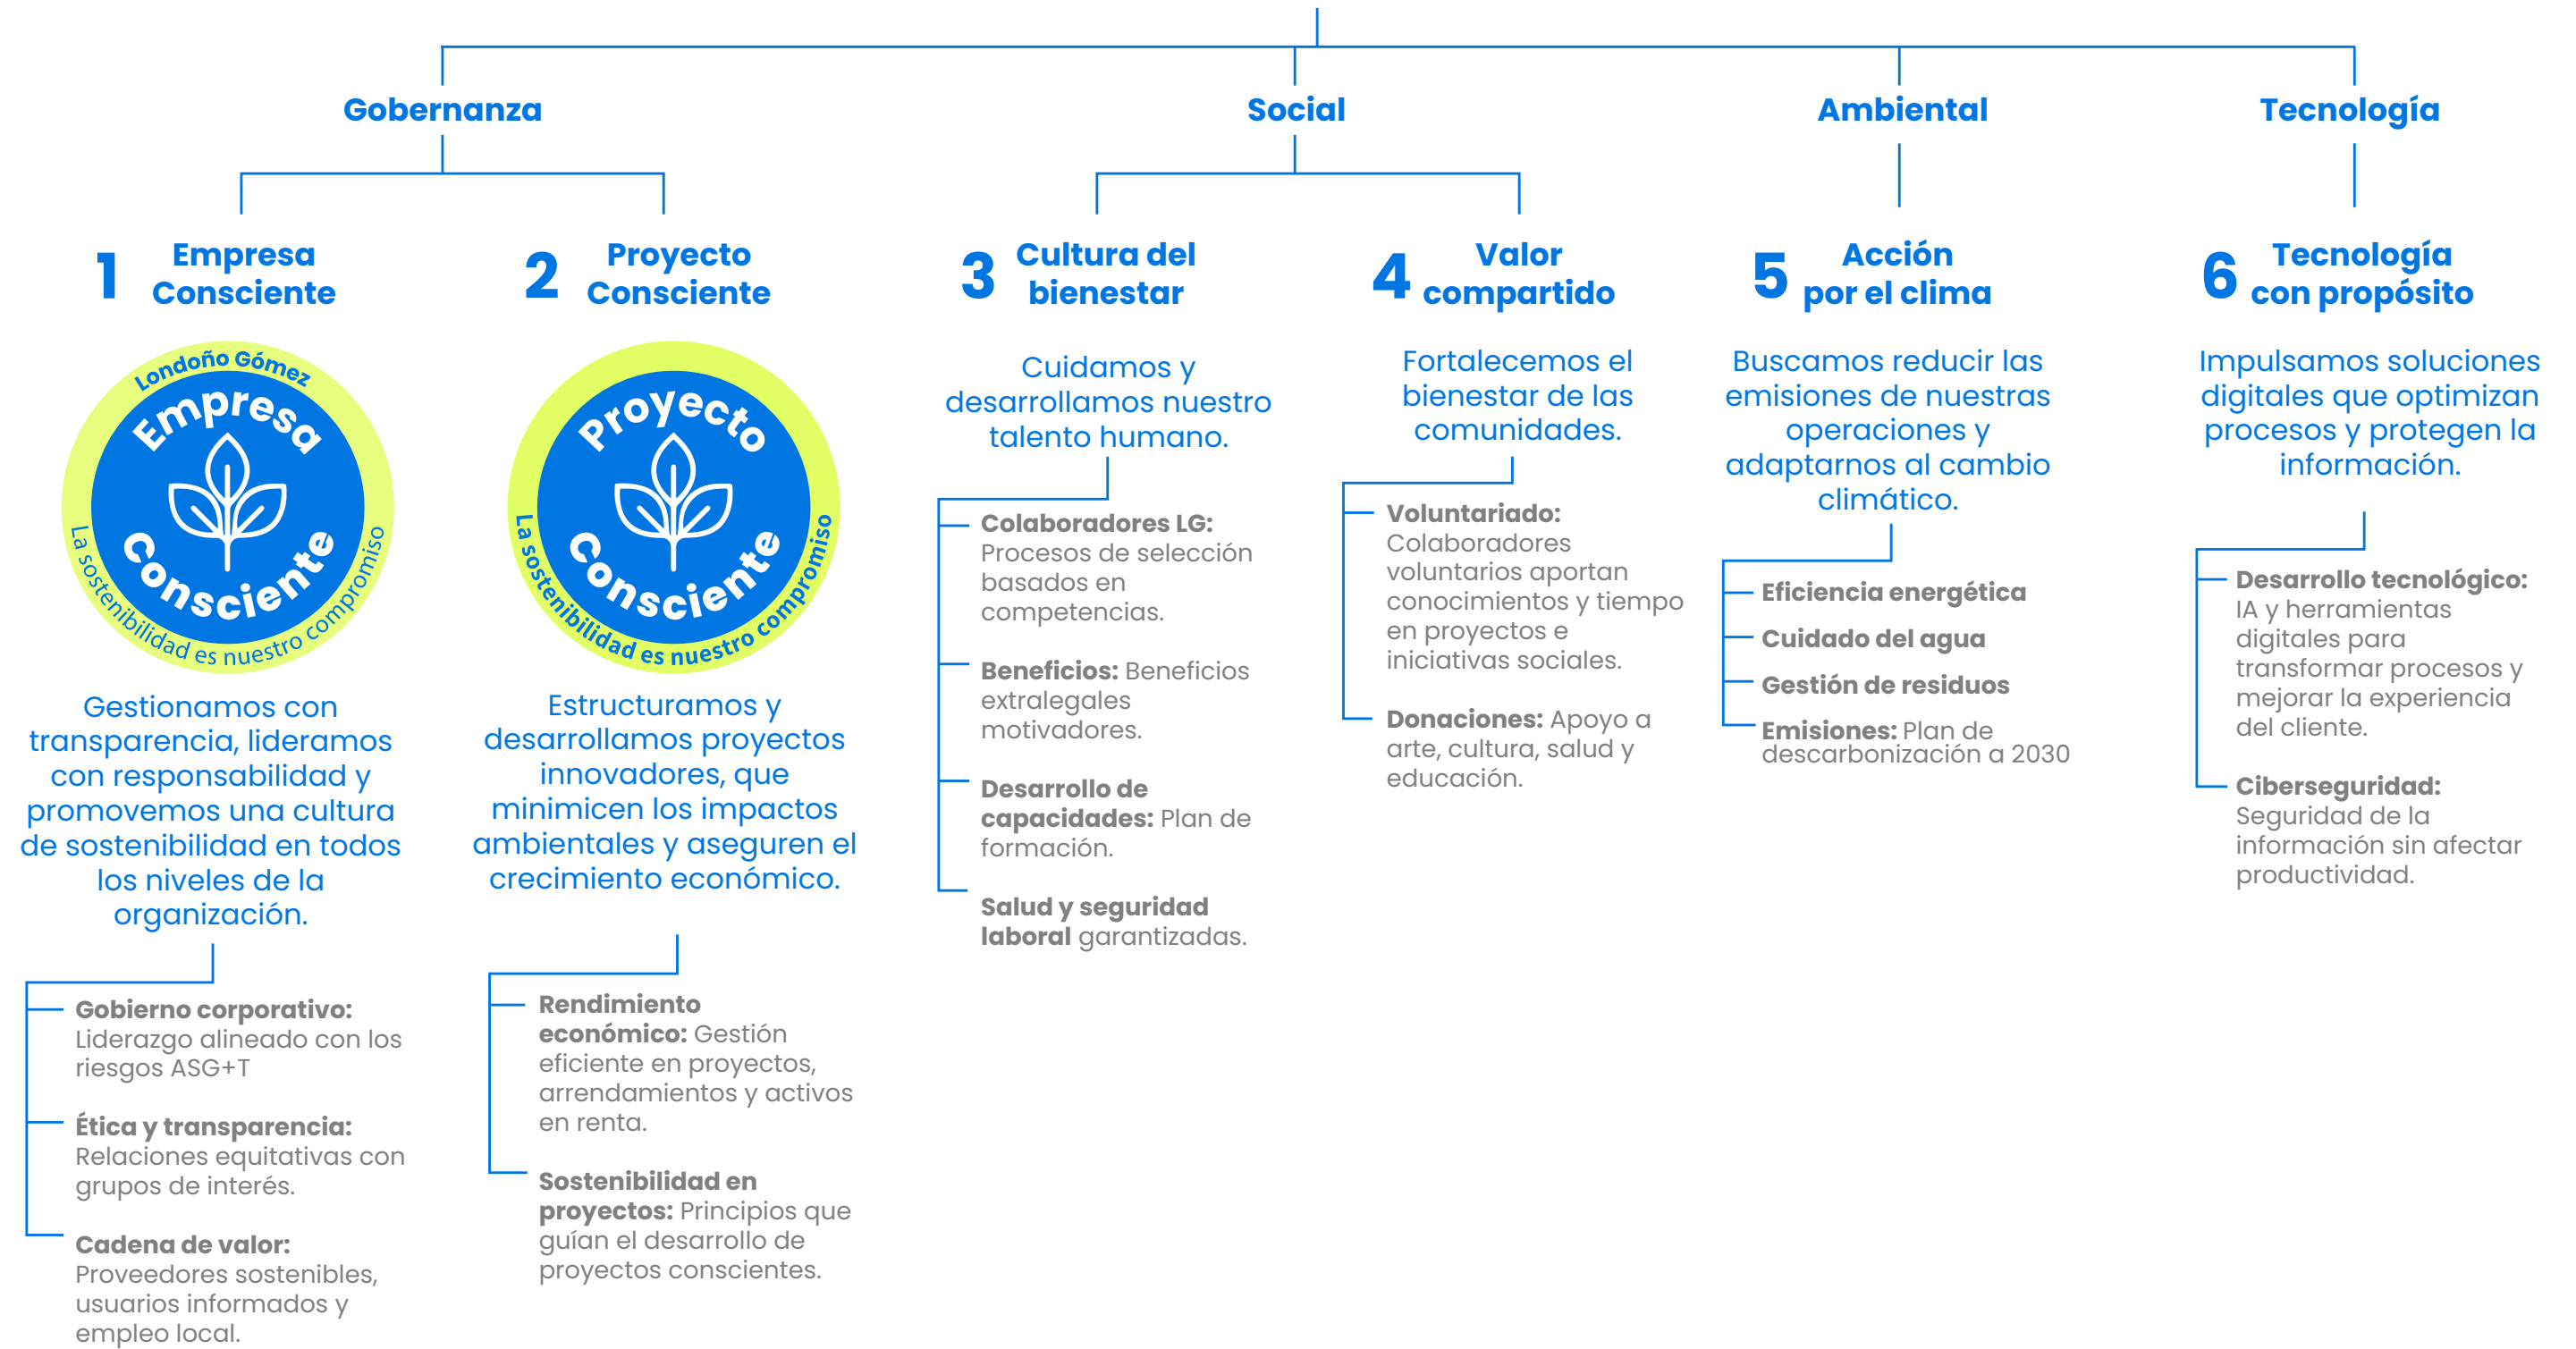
Gobernanza

Social

Ambiental

Tecnología

1 Empresa Consciente

Londoño Gómez
Empresa Consciente
La sostenibilidad es nuestro compromiso

Gestionamos con transparencia, lideramos con responsabilidad y promovemos una cultura de sostenibilidad en todos los niveles de la organización.

**Gobierno corporativo:** Liderazgo alineado con los riesgos ASG+T

**Ética y transparencia:** Relaciones equitativas con grupos de interés.

**Cadena de valor:** Proveedores sostenibles, usuarios informados y empleo local.

2 Proyecto Consciente

Proyecto Consciente
La sostenibilidad es nuestro compromiso

Estructuramos y desarrollamos proyectos innovadores, que minimicen los impactos ambientales y aseguren el crecimiento económico.

**Rendimiento económico:** Gestión eficiente en proyectos, arrendamientos y activos en renta.

**Sostenibilidad en proyectos:** Principios que guían el desarrollo de proyectos conscientes.

3 Cultura del bienestar

Cuidamos y desarrollamos nuestro talento humano.

**Colaboradores LG:** Procesos de selección basados en competencias.

**Beneficios:** Beneficios extralegales motivadores.

**Desarrollo de capacidades:** Plan de formación.

**Salud y seguridad laboral** garantizadas.

4 Valor compartido

Fortalecemos el bienestar de las comunidades.

**Voluntariado:** Colaboradores voluntarios aportan conocimientos y tiempo en proyectos e iniciativas sociales.

**Donaciones:** Apoyo a arte, cultura, salud y educación.

5 Acción por el clima

Buscamos reducir las emisiones de nuestras operaciones y adaptarnos al cambio climático.

**Eficiencia energética**

**Cuidado del agua**

**Gestión de residuos**

**Emisiones:** Plan de descarbonización a 2030

6 Tecnología con propósito

Impulsamos soluciones digitales que optimizan procesos y protegen la información.

**Desarrollo tecnológico:** IA y herramientas digitales para transformar procesos y mejorar la experiencia del cliente.

**Ciberseguridad:** Seguridad de la información sin afectar productividad.